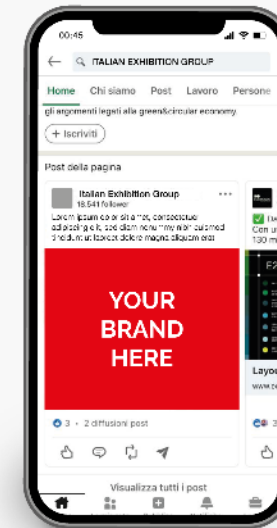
00:45

ITALIAN EXHIBITION GROUP

Home Chi siamo Post Lavoro Persone

gli argomenti legati alla green&circular economy.

+ Iscriviti

Post della pagina

Italian Exhibition Group
18.541 follower

Lorem ipsum dolor sit amet, consectetuer adipiscing elit, sed diam nonummy nibh euismod tincidunt ut laoreet dolore magna aliquam erat

YOUR BRAND HERE

3 · 2 diffusioni post

Visualizza tutti i post

Cen u
130 m

Layo
www.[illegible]

3